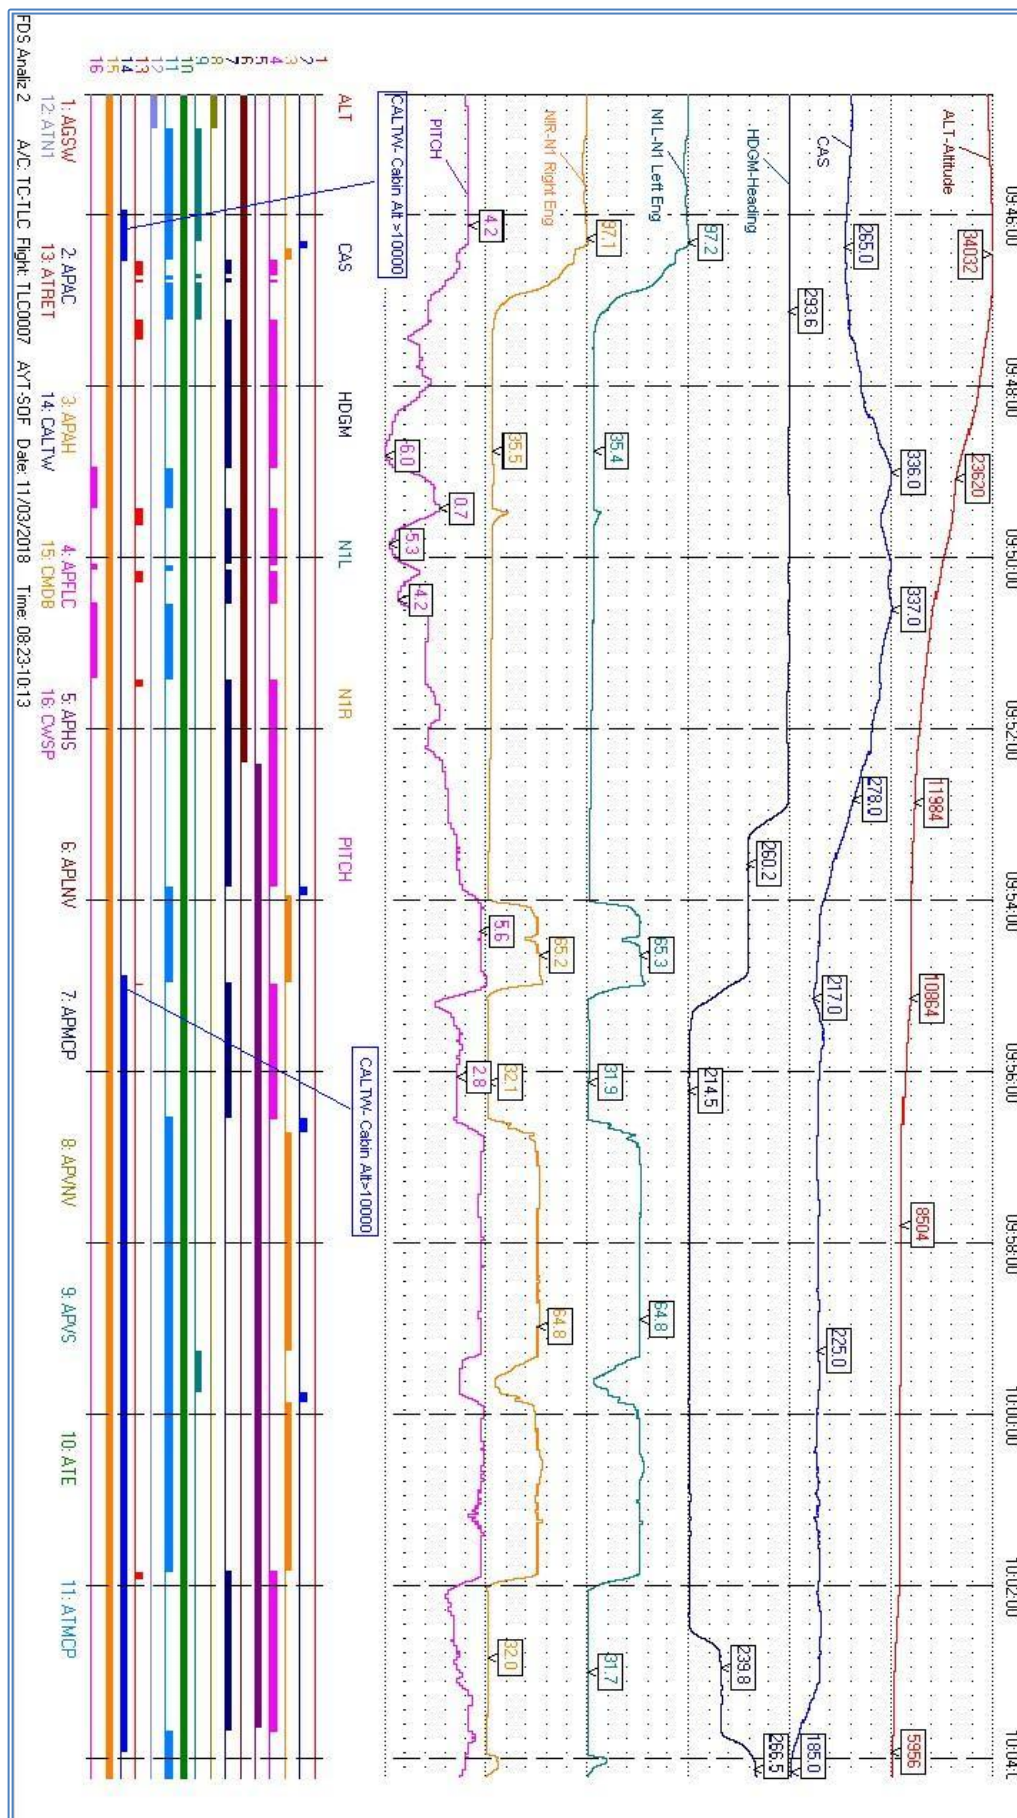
09:46:00
09:48:00
09:50:00
09:52:00
09:54:00
09:56:00
09:58:00
10:00:00
10:02:00
10:04:0

ALT-Altitude
CAS
HDGM-Heading
N1L-N1 Left Eng
N1R-N1 Right Eng
PITCH
CALTW- Cabin Alt>10000

34032
265.0
293.6
97.2
97.1
4.2
23620
336.0
35.4
35.5
6.0
0.7
5.3
337.0
4.2
11984
278.0
260.2
10864
217.0
55.3
55.2
5.6
214.5
31.9
32.1
2.8
8504
225.0
54.8
54.8
239.8
31.7
32.0
5956
185.0
266.5

CALTW- Cabin Alt>10000

ALT
CAS
HDGM
N1L
N1R
PITCH

1
2
3
4
5
6
7
8
9
10
11
12
13
14
15
16

1: AGSW
12: ATN1
2: APAC
13: ATRET
3: APAH
14: CALTW
4: APFLC
15: CMDB
5: APHS
16: CWSP
6: APLNV
7: APMCP
8: APVNV
9: APVS
10: ATE
11: ATMCP

FDS Analiz 2    A/C: TC-TLC Flight: TLC0007 AYT-SOF Date: 11/03/2018 Time: 08:23-10:13